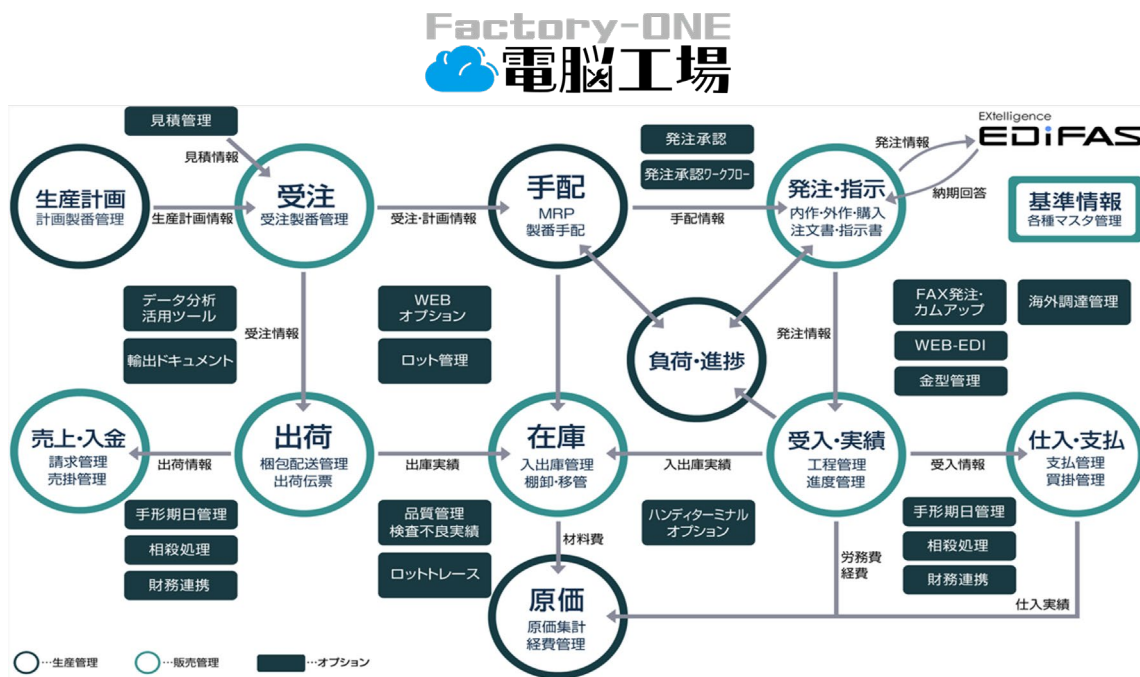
Factory-ONE
電脳工場

見積管理
見積情報
生産計画
計画製番管理
生産計画情報
受注
受注製番管理
受注・計画情報
手配
MRP
製番手配
手配情報
発注承認
発注承認ワークフロー
発注・指示
内作・外作・購入
注文書・指示書
発注情報
納期回答
EXtelligence
EDiFAS
基準情報
各種マスタ管理

データ分析
活用ツール
受注情報
輸出ドキュメント
WEB
オプション
ロット管理
負荷・進捗
発注情報
FAX発注・
カムアップ
WEB-EDI
金型管理
海外調達管理

売上・入金
請求管理
売掛管理
出荷情報
出荷
梱包配送管理
出荷伝票
出庫実績
在庫
入出庫管理
棚卸・移管
入出庫実績
受入・実績
工程管理
進度管理
受入情報
仕入・支払
支払管理
買掛管理

手形期日管理
相殺処理
財務連携
品質管理
検査不良実績
ロットトレース
材料費
ハンディターミナル
オプション
労務費
経費
手形期日管理
相殺処理
財務連携
仕入実績
原価
原価集計
経費管理

…生産管理
…販売管理
…オプション